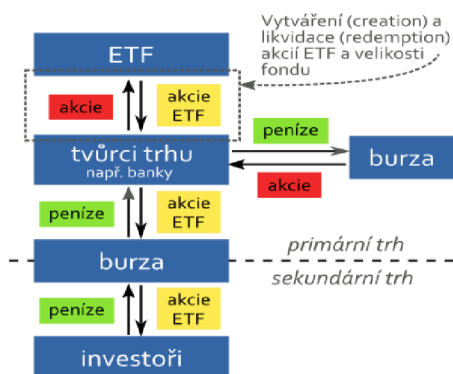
Vytváření (creation) a likvidace (redemption) akcií ETF a velikosti fondu

ETF

akcie

akcie ETF

peníze

tvůrci trhu
např. banky

burza

akcie

peníze

akcie ETF

primární trh

burza

sekundární trh

peníze

akcie ETF

investoři